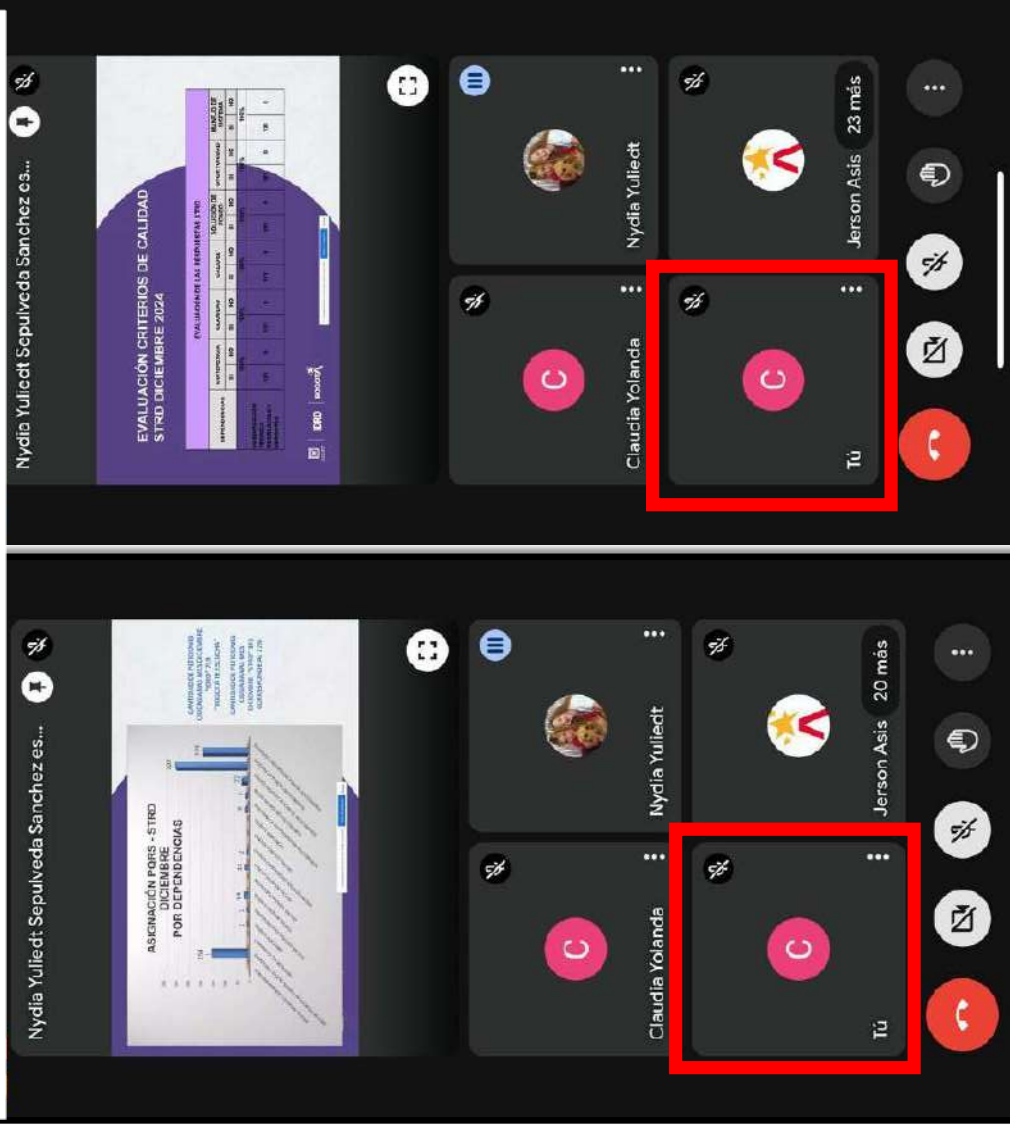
Nydia Yuliedt Sepulveda Sanchez es...

EVALUACIÓN CRITERIOS DE CALIDAD STRD DICIEMBRE 2024

EVALUACIÓN DE LAS RESPUESTAS STRD

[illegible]

Nydia Yuliedt

Jerson Asis

23 más

Claudia Yolanda

C

C

Tú

Nydia Yuliedt Sepulveda Sanchez es...

ASIGNACIÓN PQRS - STRD DICIEMBRE POR DEPENDENCIAS

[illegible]

Nydia Yuliedt

Jerson Asis

20 más

Claudia Yolanda

C

C

Tú